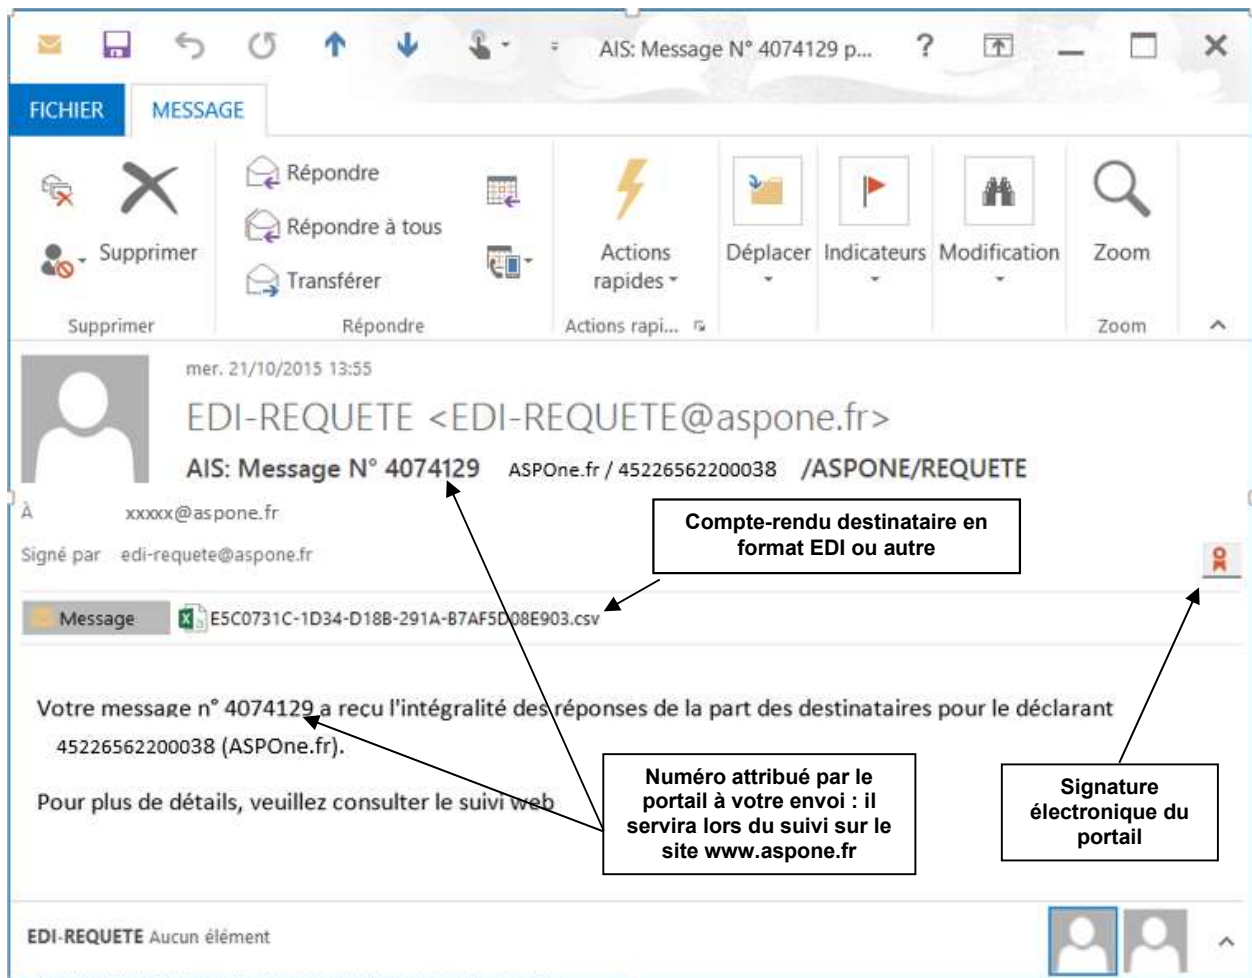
AIS: Message N° 4074129 p...

FICHIER MESSAGE

Supprimer

Répondre
Répondre à tous
Transférer

Actions rapides

Déplacer Indicateurs Modification Zoom

Supprimer Répondre Actions rapi... Zoom

mer. 21/10/2015 13:55
EDI-REQUETE <EDI-REQUETE@aspone.fr>
AIS: Message N° 4074129 ASPOne.fr / 45226562200038 /ASPONE/REQUETE

À xxxxx@aspone.fr
Signé par edi-requete@aspone.fr

Compte-rendu destinataire en format EDI ou autre

Message E5C0731C-1D34-D18B-291A-B7AF5D08E903.csv

Votre message n° 4074129 a reçu l'intégralité des réponses de la part des destinataires pour le déclarant 45226562200038 (ASPOne.fr).

Pour plus de détails, veuillez consulter le suivi web

Numéro attribué par le portail à votre envoi : il servira lors du suivi sur le site www.aspone.fr

Signature électronique du portail

EDI-REQUETE Aucun élément